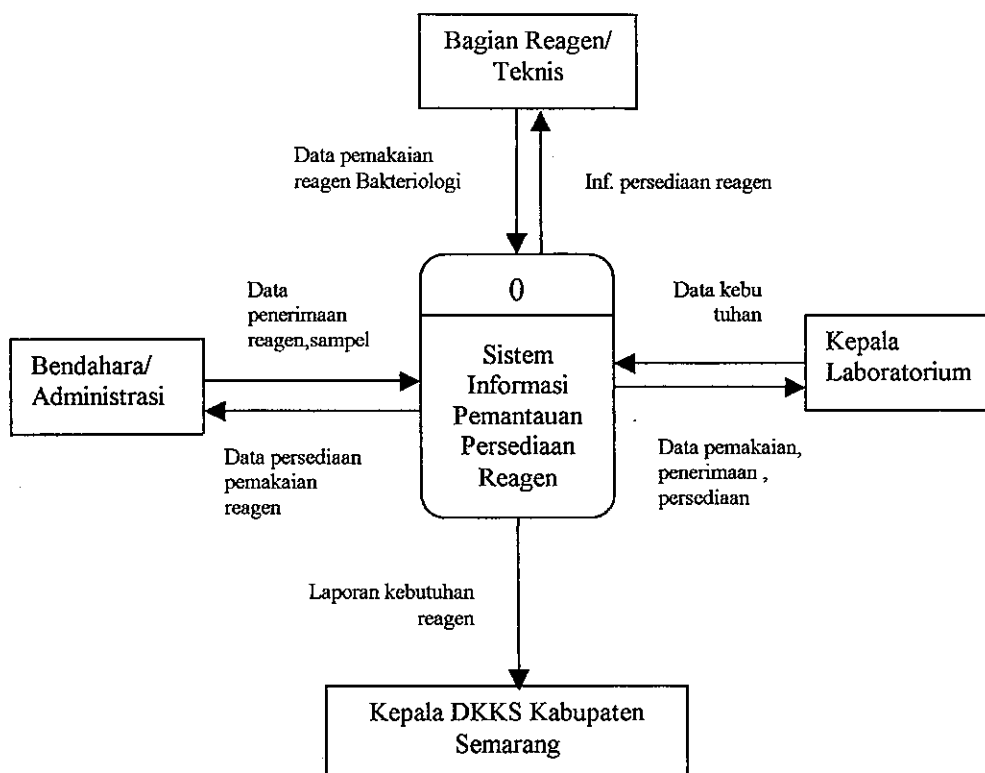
Bagian Reagen/ Teknis

Data pemakaian reagen Bakteriologi

Inf. persediaan reagen

Data penerimaan reagen,sampel

0

Data kebu tuhan

Bendahara/ Administrasi

Sistem Informasi Pemantauan Persediaan Reagen

Kepala Laboratorium

Data persediaan pemakaian reagen

Data pemakaian, penerimaan , persediaan

Laporan kebutuhan reagen

Kepala DKKS Kabupaten Semarang